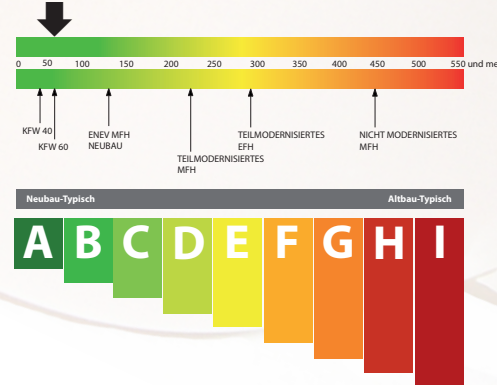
0 50 100 150 200 250 300 350 400 450 500 550 und mehr

KFW 40
KFW 60
ENEV MFH NEUBAU
TEILMODERNISIERTES MFH
TEILMODERNISIERTES EFH
NICHT MODERNISIERTES MFH

Neubau-Typisch
Altbau-Typisch

A B C D E F G H I